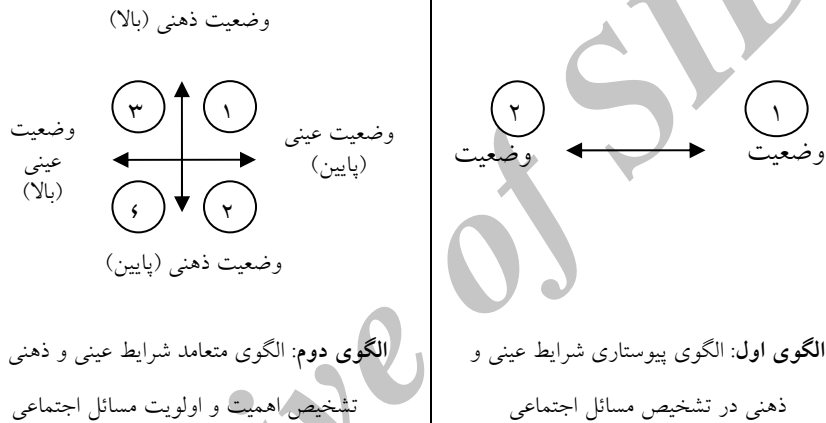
وضعیت ۱ ⟷ وضعیت ۲

الگوی اول: الگوی پیوستاری شرایط عینی و ذهنی در تشخیص مسائل اجتماعی

وضعیت ذهنی (بالا)

۳ ۱

وضعیت عینی (بالا)

وضعیت عینی (پایین)

۴ ۲

وضعیت ذهنی (پایین)

الگوی دوم: الگوی متعامد شرایط عینی و ذهنی تشخیص اهمیت و اولویت مسائل اجتماعی

Archive of SID